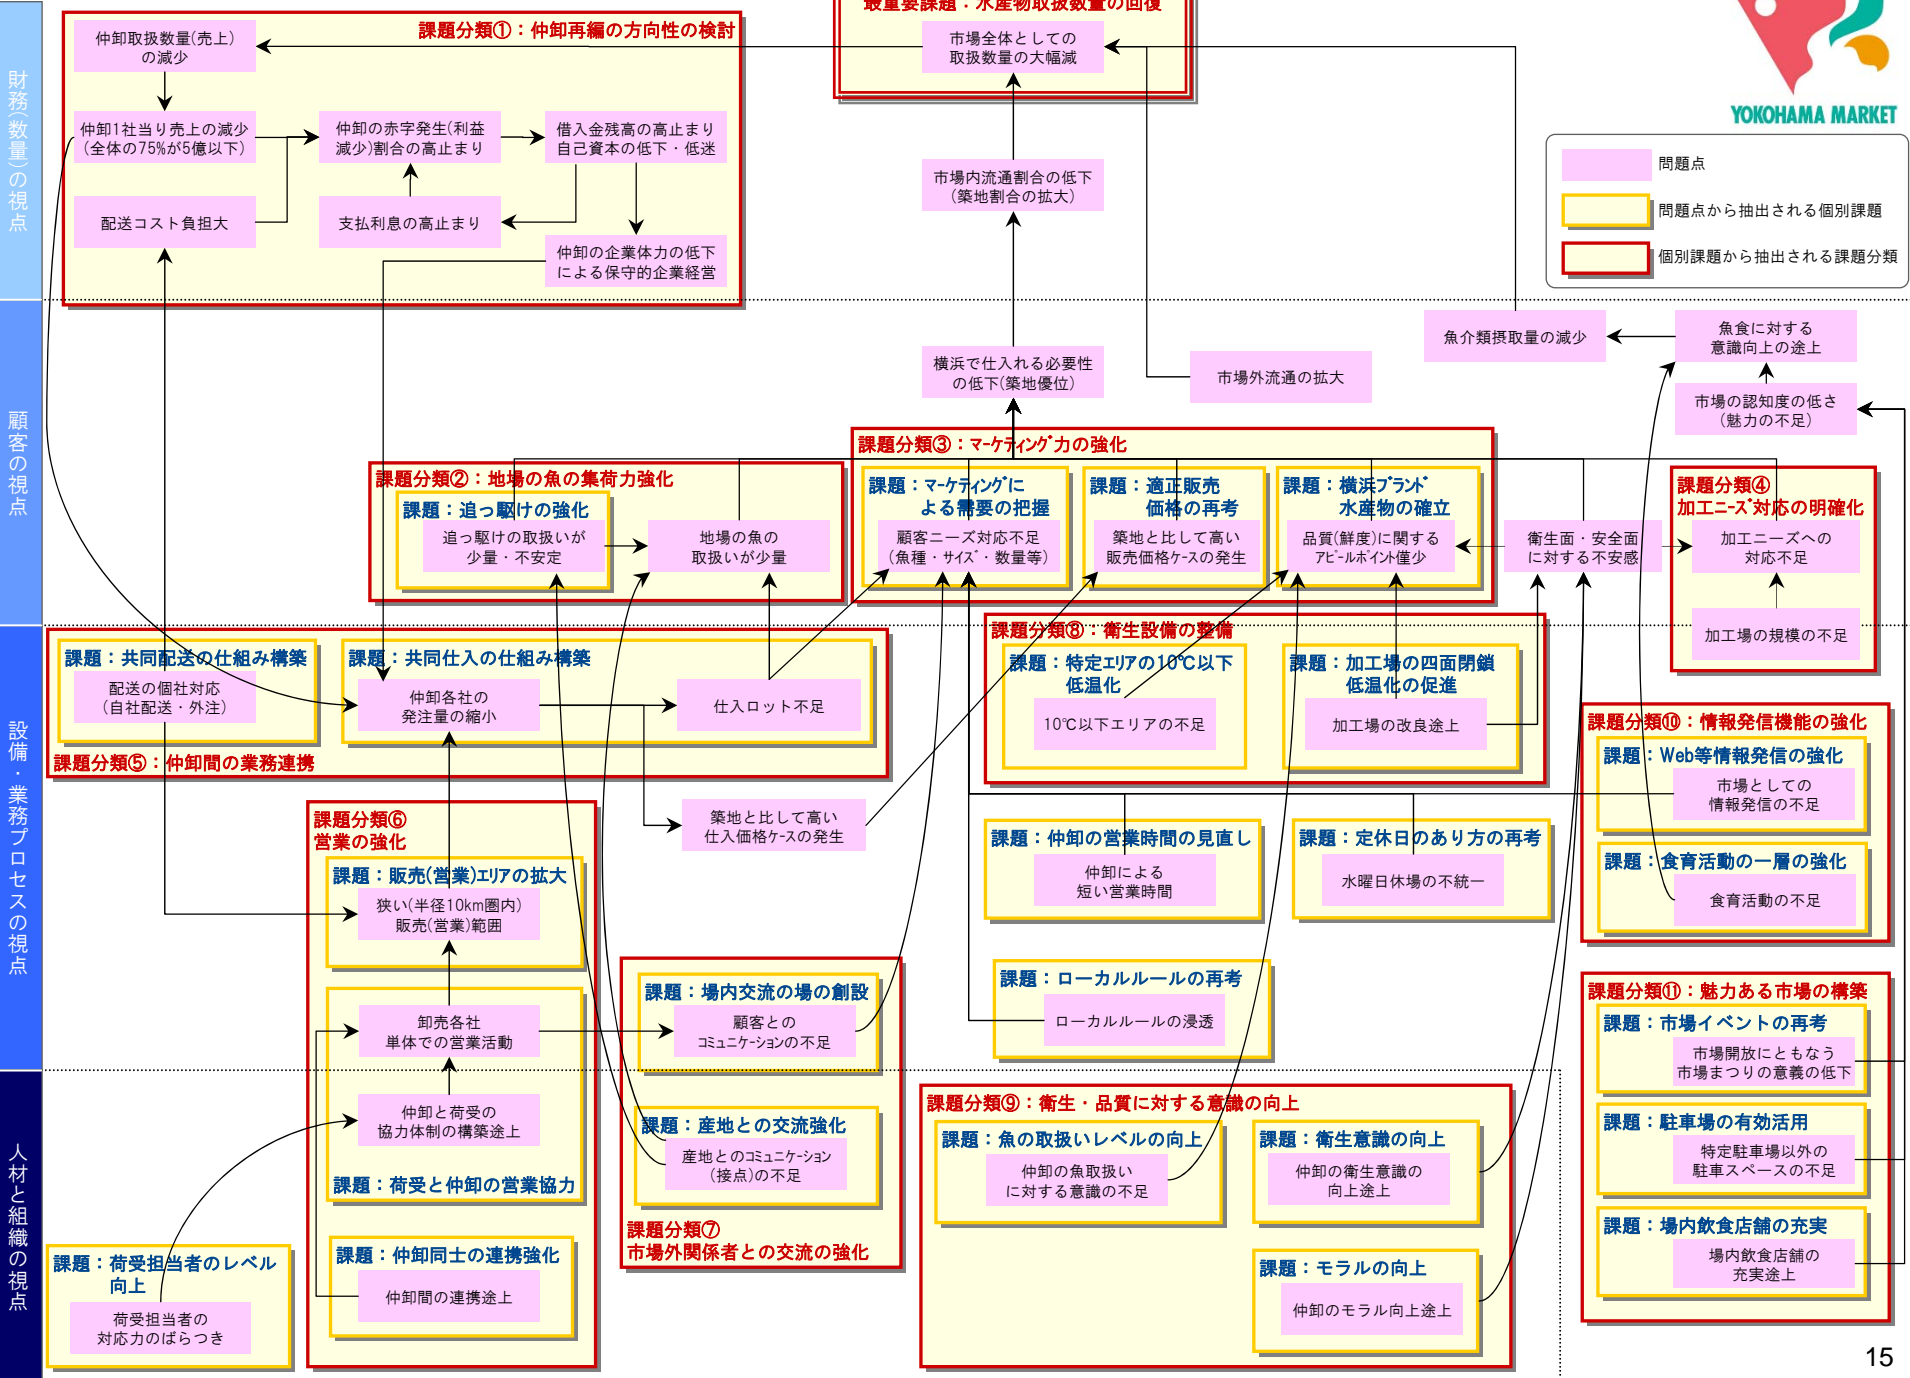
財務(数量)の視点

顧客の視点

設備・業務プロセスの視点

人材と組織の視点

最重要課題：水産物取扱数量の回復

市場全体としての取扱数量の大幅減

YOKOHAMA MARKET

問題点

問題点から抽出される個別課題

個別課題から抽出される課題分類

課題分類①：仲卸再編の方向性の検討

仲卸取扱数量(売上)の減少

仲卸1社当り売上の減少(全体の75%が5億以下)

仲卸の赤字発生(利益減少)割合の高止まり

借入金残高の高止まり自己資本の低下・低迷

配送コスト負担大

支払利息の高止まり

仲卸の企業体力の低下による保守的企業経営

市場内流通割合の低下(築地割合の拡大)

横浜で仕入れる必要性の低下(築地優位)

市場外流通の拡大

魚介類摂取量の減少

魚食に対する意識向上の途上

市場の認知度の低さ(魅力の不足)

課題分類②：地場の魚の集荷力強化

課題：追っ駆けの強化

追っ駆けの取扱いが少量・不安定

地場の魚の取扱いが少量

課題分類③：マーケティング力の強化

課題：マーケティングによる需要の把握

顧客ニーズ対応不足(魚種・サイズ・数量等)

課題：適正販売価格の再考

築地と比して高い販売価格ケースの発生

課題：横浜ブランド水産物の確立

品質(鮮度)に関するアピールポイント僅少

衛生面・安全面に対する不安感

課題分類④加工ニーズ対応の明確化

加工ニーズへの対応不足

加工場の規模の不足

課題：共同配送の仕組み構築

配送の個社対応(自社配送・外注)

課題：共同仕入の仕組み構築

仲卸各社の発注量の縮小

仕入ロット不足

課題分類⑤：仲卸間の業務連携

課題分類⑧：衛生設備の整備

課題：特定エリアの10℃以下低温化

10℃以下エリアの不足

課題：加工場の四面閉鎖低温化の促進

加工場の改良途上

課題分類⑩：情報発信機能の強化

課題：Web等情報発信の強化

市場としての情報発信の不足

課題：食育活動の一層の強化

食育活動の不足

築地と比して高い仕入価格ケースの発生

課題分類⑥営業の強化

課題：販売(営業)エリアの拡大

狭い(半径10km圏内)販売(営業)範囲

卸売各社単体での営業活動

仲卸と荷受の協力体制の構築途上

課題：荷受と仲卸の営業協力

課題：仲卸同士の連携強化

仲卸間の連携途上

課題：荷受担当者のレベル向上

荷受担当者の対応力のばらつき

課題：仲卸の営業時間の見直し

仲卸による短い営業時間

課題：定休日のあり方の再考

水曜日休場の不統一

課題：ローカルルールの再考

ローカルルールの浸透

課題：場内交流の場の創設

顧客とのコミュニケーションの不足

課題：産地との交流強化

産地とのコミュニケーション(接点)の不足

課題分類⑦市場外関係者との交流の強化

課題分類⑨：衛生・品質に対する意識の向上

課題：魚の取扱いレベルの向上

仲卸の魚取扱いに対する意識の不足

課題：衛生意識の向上

仲卸の衛生意識の向上途上

課題：モラルの向上

仲卸のモラル向上途上

課題分類⑪：魅力ある市場の構築

課題：市場イベントの再考

市場開放にともなう市場まつりの意義の低下

課題：駐車場の有効活用

特定駐車場以外の駐車スペースの不足

課題：場内飲食店舗の充実

場内飲食店舗の充実途上

15